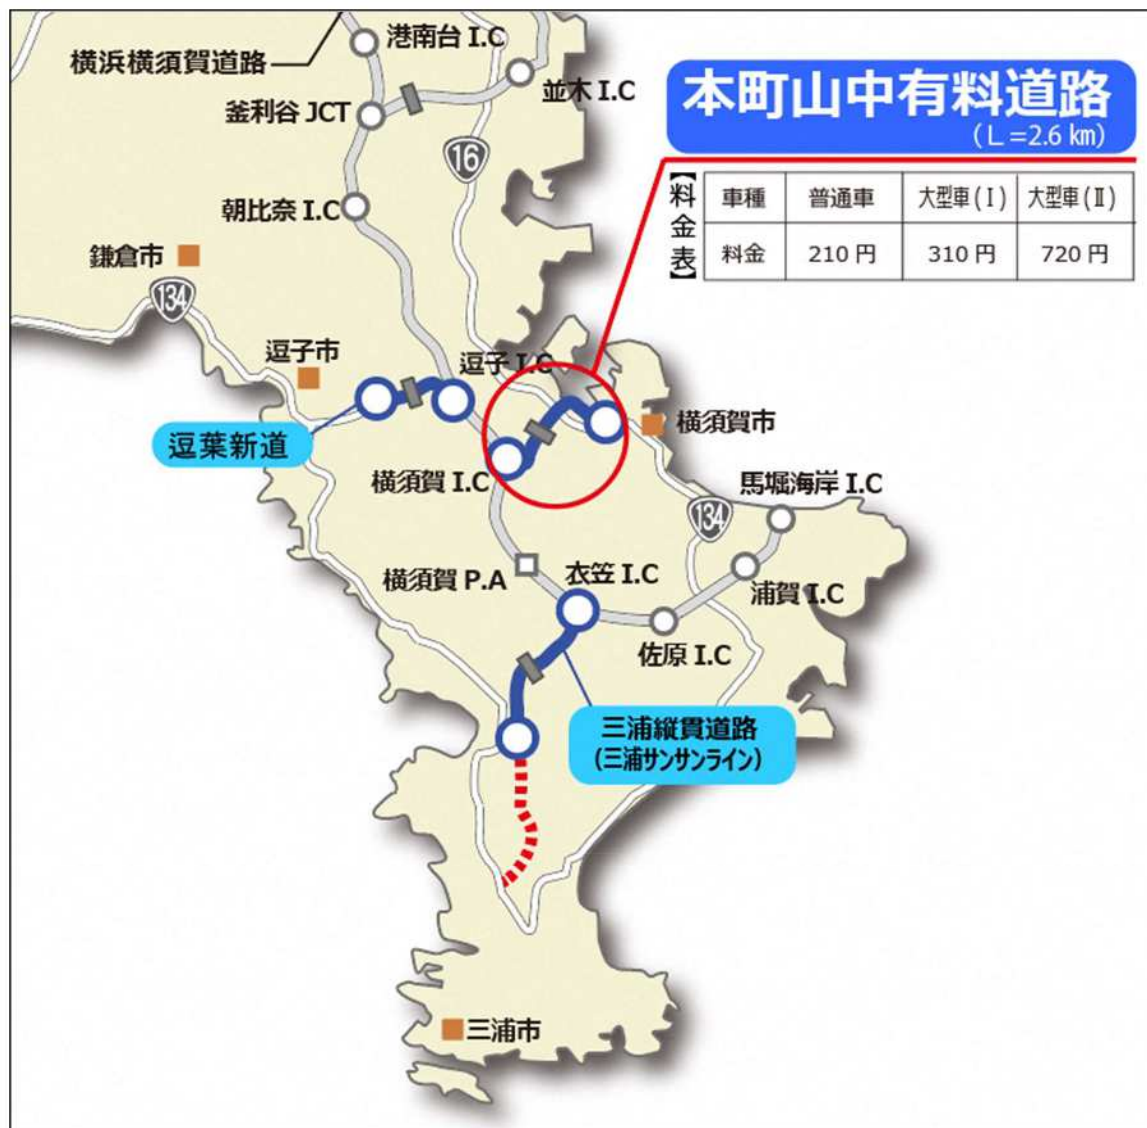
港南台 I.C
横浜横須賀道路
並木 I.C
釜利谷 JCT
16
朝比奈 I.C
鎌倉市
134

本町山中有料道路
(L=2.6 km)

【料金表】

| 車種 | 普通車 | 大型車(Ⅰ) | 大型車(Ⅱ) |
|---|---|---|---|
| 料金 | 210 円 | 310 円 | 720 円 |

逗子市
逗子 I.C
横須賀市
逗葉新道
横須賀 I.C
馬堀海岸 I.C
134
横須賀 P.A
衣笠 I.C
浦賀 I.C
佐原 I.C
三浦縦貫道路
(三浦サンサンライン)
三浦市